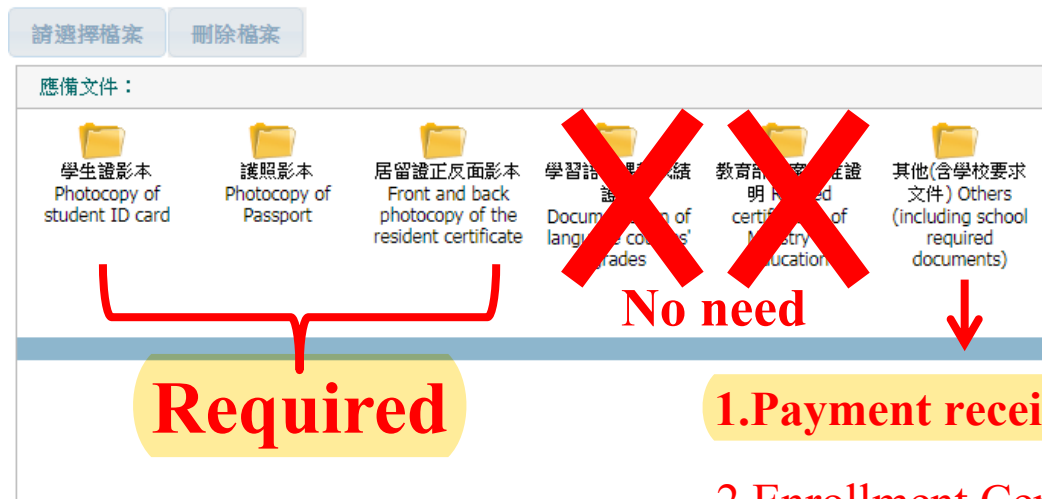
請選擇檔案 刪除檔案

應備文件：

學生證影本
Photocopy of student ID card

護照影本
Photocopy of Passport

居留證正反面影本
Front and back photocopy of the resident certificate

學習語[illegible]證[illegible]
Docum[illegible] of langu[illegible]
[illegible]rades

教育部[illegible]證明 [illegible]
certifi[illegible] of M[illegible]
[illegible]ucation

其他(含學校要求文件) Others (including school required documents)

Required

No need

1.Payment recei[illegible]

2.Enrollment Ce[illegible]